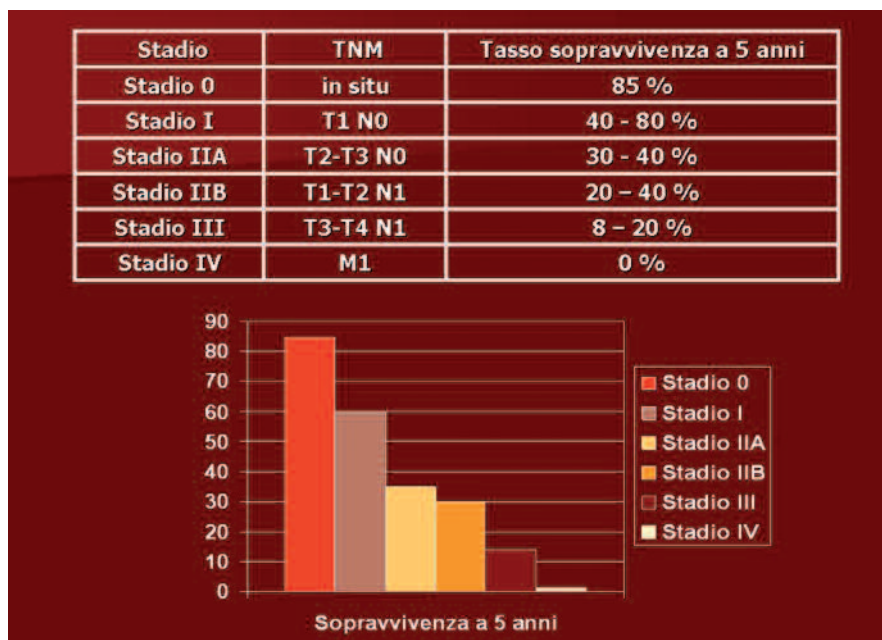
| Stadio | TNM | Tasso sopravvivenza a 5 anni |
|---|---|---|
| Stadio 0 | in situ | 85 % |
| Stadio I | T1 N0 | 40 - 80 % |
| Stadio IIA | T2-T3 N0 | 30 - 40 % |
| Stadio IIB | T1-T2 N1 | 20 – 40 % |
| Stadio III | T3-T4 N1 | 8 – 20 % |
| Stadio IV | M1 | 0 % |

90
80
70
60
50
40
30
20
10
0

Stadio 0
Stadio I
Stadio IIA
Stadio IIB
Stadio III
Stadio IV

Sopravvivenza a 5 anni